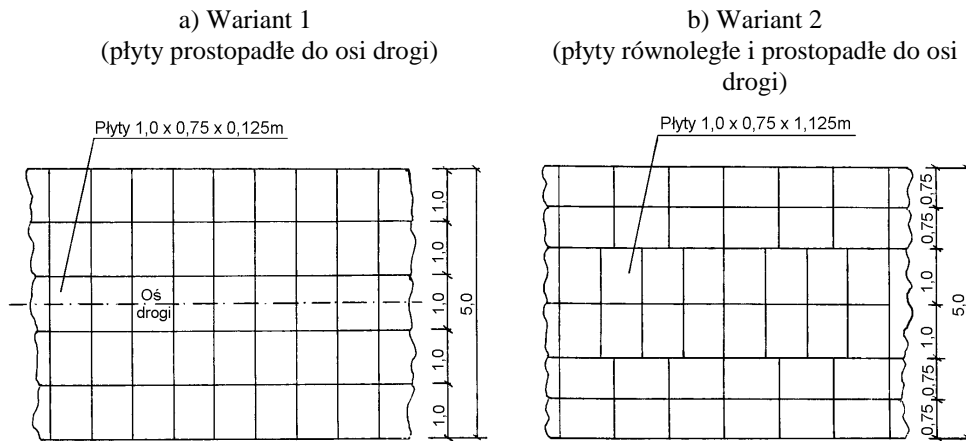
a) Wariant 1
(płyty prostopadłe do osi drogi)

Płyty 1,0 x 0,75 x 0,125m

Oś
drogi

1,0
1,0
1,0
1,0
1,0
5,0

b) Wariant 2
(płyty równoległe i prostopadłe do osi drogi)

Płyty 1,0 x 0,75 x 1,125m

0,75
0,75
1,0
1,0
0,75
0,75
5,0